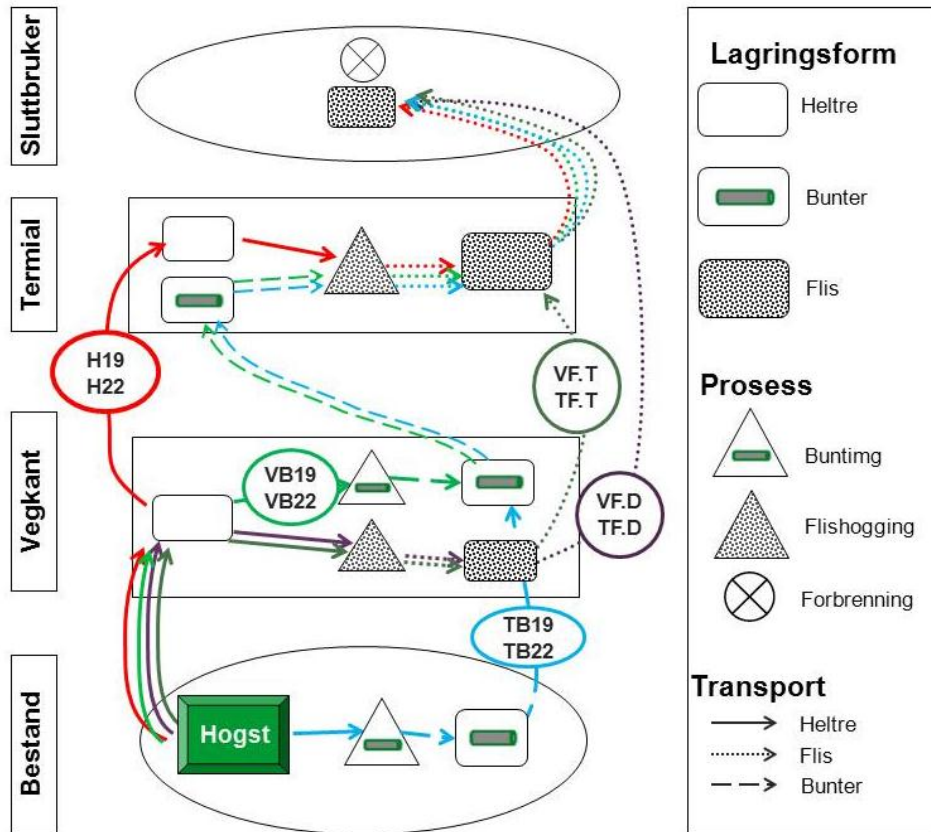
Sluttbruker

Termial

H19
H22

VF.T
TF.T

Vegkant

VB19
VB22

VF.D
TF.D

TB19
TB22

Bestand

Hogst

Lagringsform

Heltre

Bunter

Flis

Prosess

Buntimg

Flishogging

Forbrenning

Transport

Heltre

Flis

Bunter